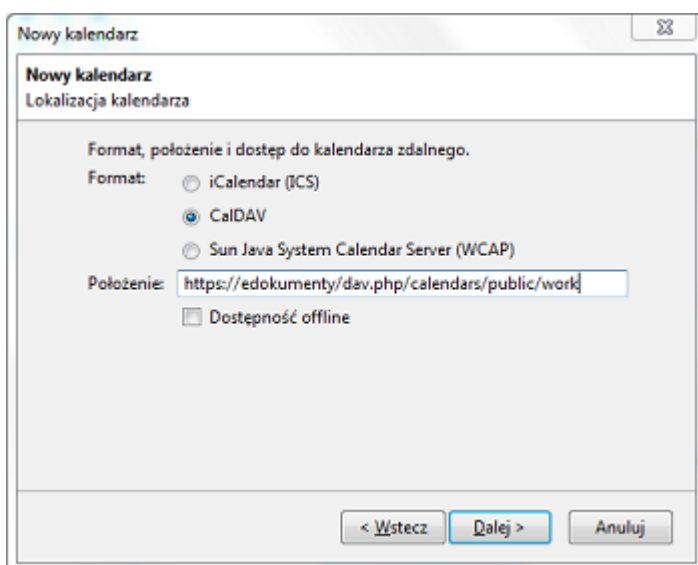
Nowy kalendarz

Nowy kalendarz
Lokalizacja kalendarza

Format, położenie i dostęp do kalendarza zdalnego.

Format:
iCalendar (ICS)
CalDAV
Sun Java System Calendar Server (WCAP)

Położenie: https://edokumenty/dav.php/calendars/public/work

Dostępność offline

< Wstecz
Dalej >
Anuluj